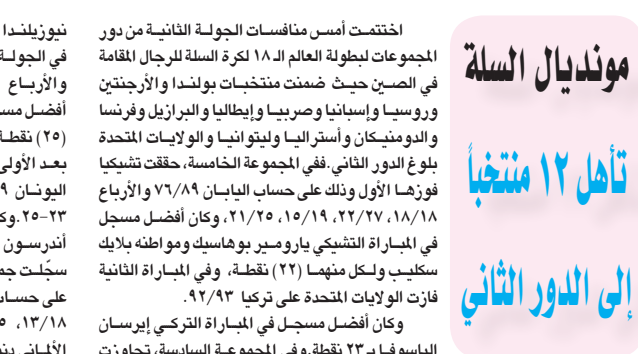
مونديال السلة

تأهل ١٢ منتخباً

إلى الدور الثاني

اختتمت أمس منافسات الجولة الثانية من دور المجموعات لبطولة العالم الـ ١٨ لكرة السلة للرجال المقامة في الصين حيث ضمنت منتخبات بولندا والأرجنتين وروسيا وإسبانيا وصربيا وإيطاليا والبرازيل وفرنسا والدومنيكان وأستراليا وليتوانيا والولايات المتحدة بلوغ الدور الثاني. ففي المجموعة الخامسة، حققت تشيكيا فوزها الأول وذلك على حساب اليابان ٨٩/٧٦ والأرباع ١٨/١٨، ٢٢/٢٧، ١٥/١٩، ٢١/٢٥، وكان أفضل مسجل في المباراة التشيكي يارومير بوهاسيك ومواطنه بلايك سكليب ولكل منهما (٢٢) نقطة، وفي المباراة الثانية فازت الولايات المتحدة على تركيا ٩٢/٩٣.

وكان أفضل مسجل في المباراة التركي إيرسان الياسوفا بـ ٢٣ نقطة وفي المجموعة السادسة، تجاوزت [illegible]

نيوزيلندا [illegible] في الجولة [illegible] والأرباع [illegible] أفضل مس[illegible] (٢٥) نقطة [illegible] بعد الأولى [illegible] اليونان ٩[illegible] ٢٣-٢٥ وك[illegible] أندرسون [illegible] سجّلت جم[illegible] على حساب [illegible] ١٣/١٨، ٥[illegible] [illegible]